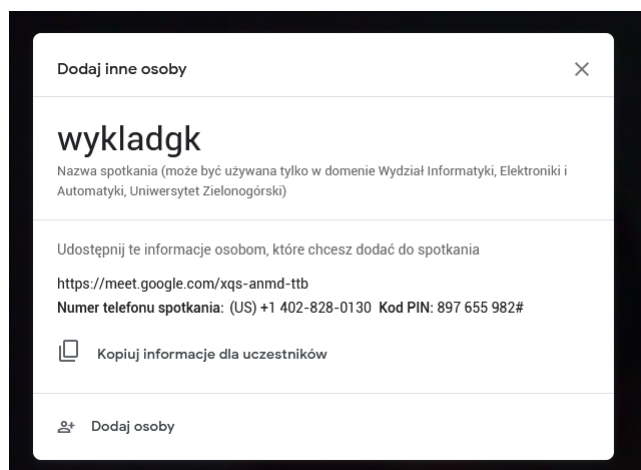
Dodaj inne osoby

×

wykladgk

Nazwa spotkania (może być używana tylko w domenie Wydział Informatyki, Elektroniki i Automatyki, Uniwersytet Zielonogórski)

Udostępnij te informacje osobom, które chcesz dodać do spotkania

https://meet.google.com/xqs-anmd-ttb

**Numer telefonu spotkania:** (US) +1 402-828-0130 **Kod PIN:** 897 655 982#

Kopiuj informacje dla uczestników

Dodaj osoby